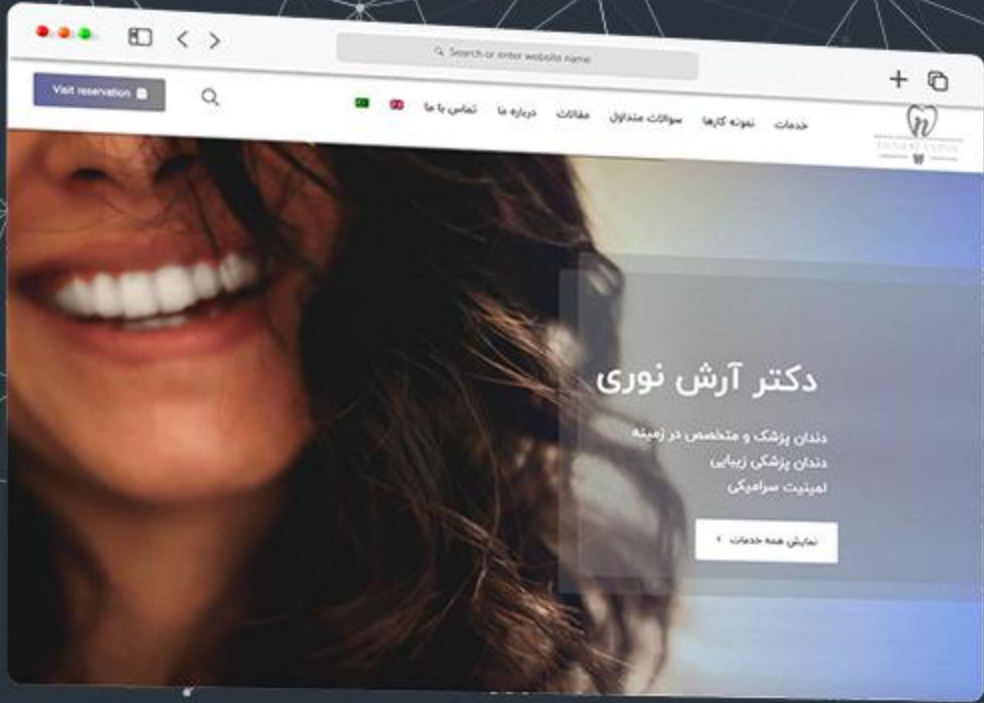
Search or enter website name

Visit reservation

خدمات نمونه کارها سوالات متداول مقالات درباره ما تماس با ما

DENTAL CLINIC

دکتر آرش نوری

دندان پزشک و متخصص در زمینه دندان پزشکی زیبایی لمینت سرامیکی

نمایش همه خدمات